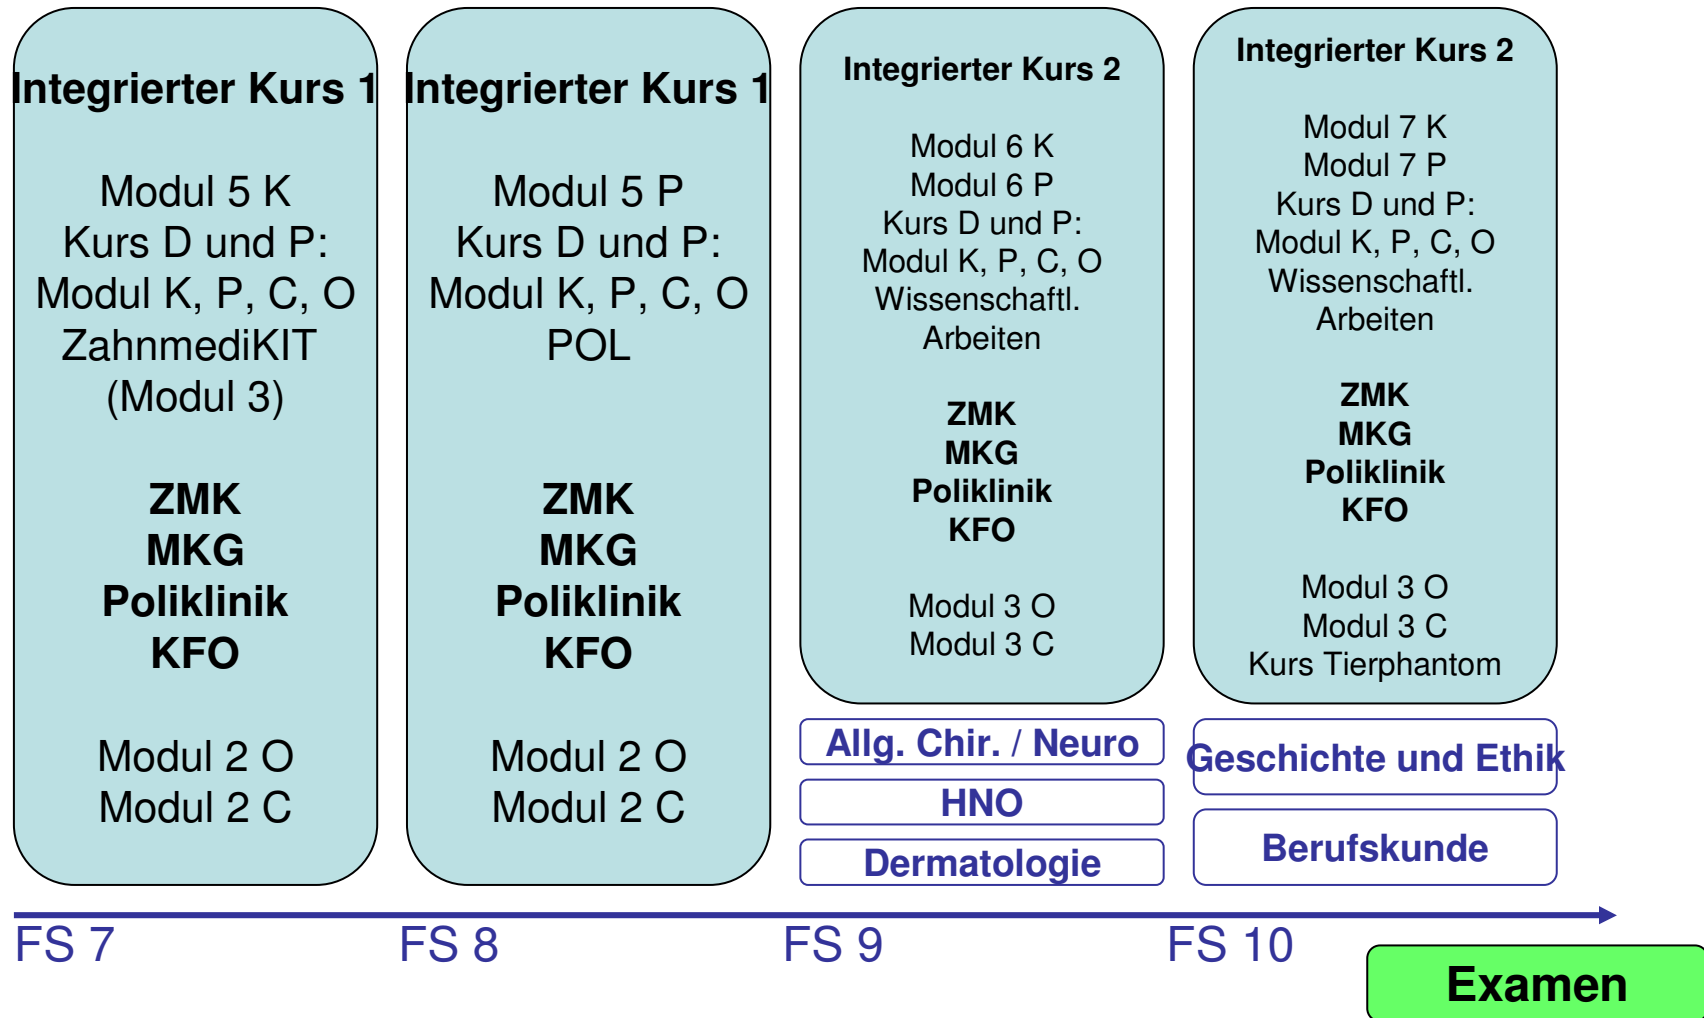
Integrierter Kurs 1

Modul 5 K
Kurs D und P:
Modul K, P, C, O
ZahnmediKIT
(Modul 3)

ZMK
MKG
Poliklinik
KFO

Modul 2 O
Modul 2 C

Integrierter Kurs 1

Modul 5 P
Kurs D und P:
Modul K, P, C, O
POL

ZMK
MKG
Poliklinik
KFO

Modul 2 O
Modul 2 C

Integrierter Kurs 2

Modul 6 K
Modul 6 P
Kurs D und P:
Modul K, P, C, O
Wissenschaftl.
Arbeiten

ZMK
MKG
Poliklinik
KFO

Modul 3 O
Modul 3 C

Allg. Chir. / Neuro
HNO
Dermatologie

Integrierter Kurs 2

Modul 7 K
Modul 7 P
Kurs D und P:
Modul K, P, C, O
Wissenschaftl.
Arbeiten

ZMK
MKG
Poliklinik
KFO

Modul 3 O
Modul 3 C
Kurs Tierphantom

Geschichte und Ethik
Berufskunde

FS 7
FS 8
FS 9
FS 10
Examen